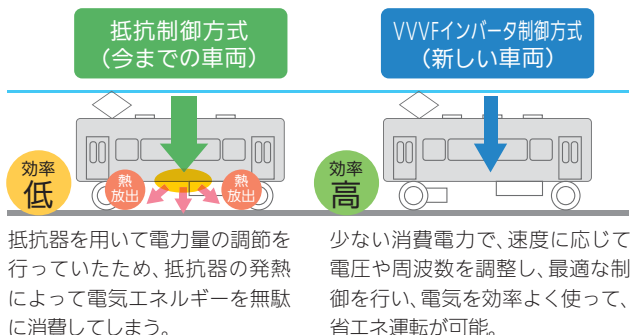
抵抗制御方式
（今までの車両）

VVVFインバータ制御方式
（新しい車両）

効率
低

熱
放出

熱
放出

効率
高

抵抗器を用いて電力量の調節を行っていたため、抵抗器の発熱によって電気エネルギーを無駄に消費してしまう。

少ない消費電力で、速度に応じて電圧や周波数を調整し、最適な制御を行い、電気を効率よく使って、省エネ運転が可能。